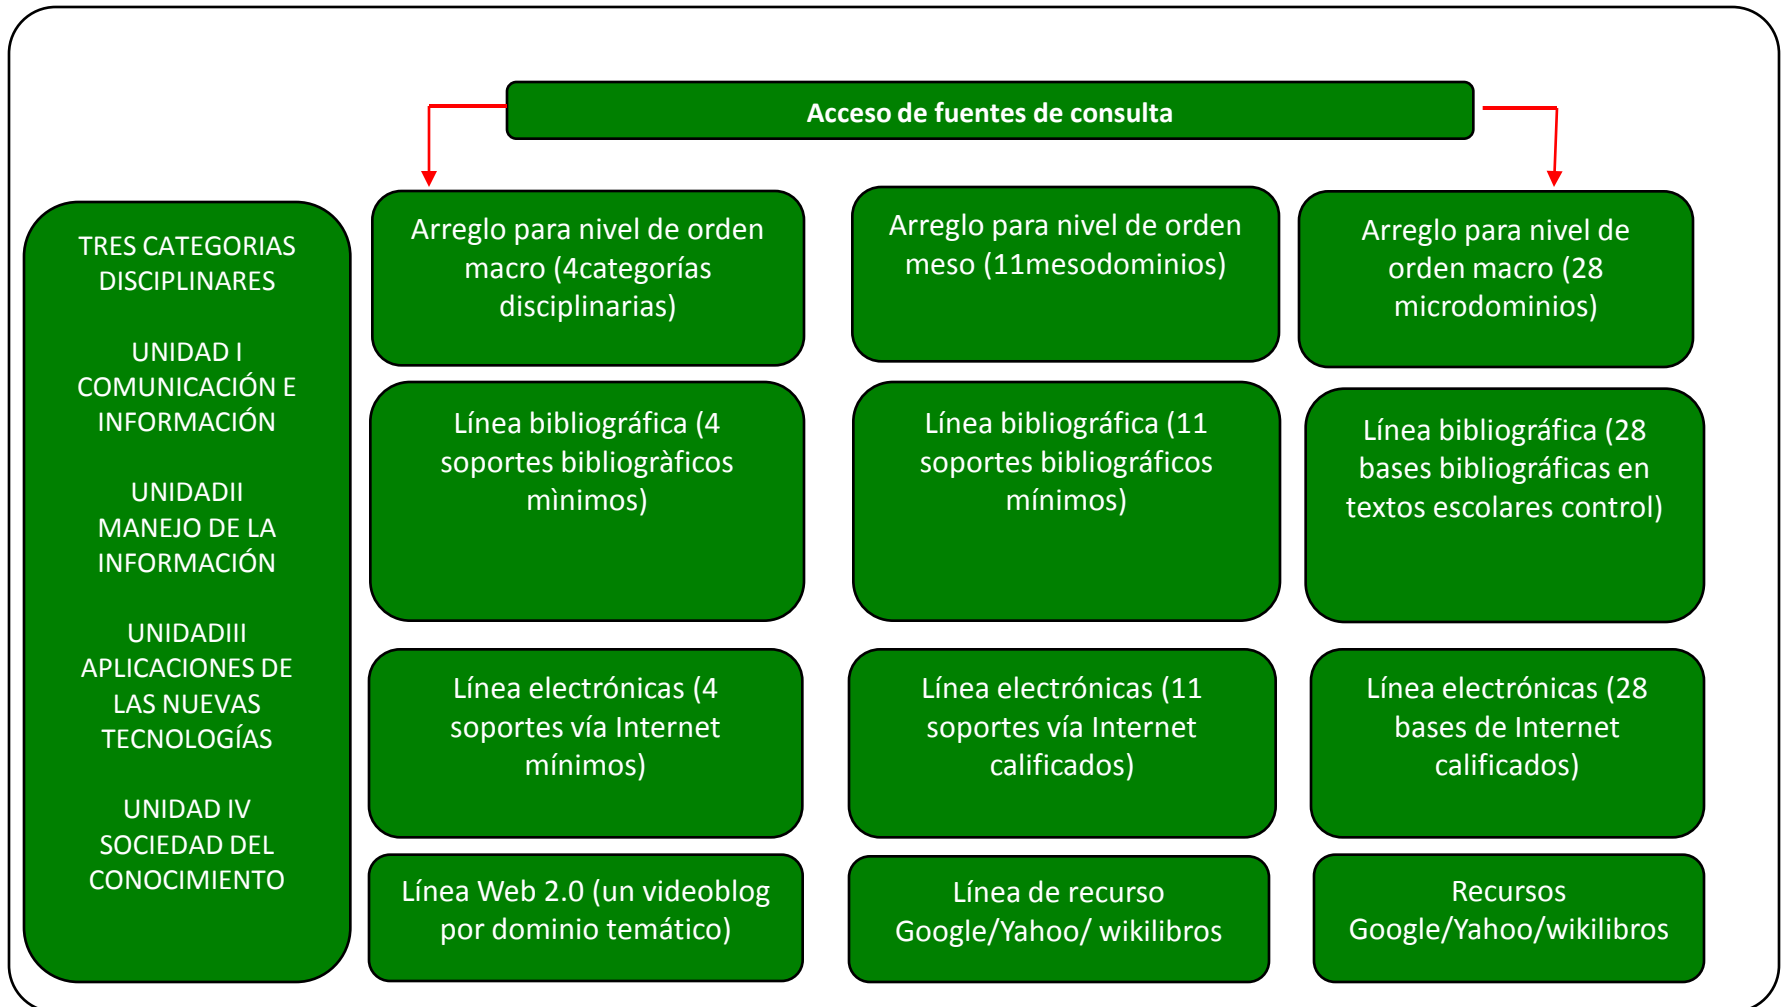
Acceso de fuentes de consulta

TRES CATEGORIAS DISCIPLINARES

UNIDAD I COMUNICACIÓN E INFORMACIÓN

UNIDADII MANEJO DE LA INFORMACIÓN

UNIDADIII APLICACIONES DE LAS NUEVAS TECNOLOGÍAS

UNIDAD IV SOCIEDAD DEL CONOCIMIENTO

Arreglo para nivel de orden macro (4categorías disciplinarias)

Arreglo para nivel de orden meso (11mesodominios)

Arreglo para nivel de orden macro (28 microdominios)

Línea bibliográfica (4 soportes bibliogràficos mìnimos)

Línea bibliográfica (11 soportes bibliográficos mínimos)

Línea bibliográfica (28 bases bibliográficas en textos escolares control)

Línea electrónicas (4 soportes vía Internet mínimos)

Línea electrónicas (11 soportes vía Internet calificados)

Línea electrónicas (28 bases de Internet calificados)

Línea Web 2.0 (un videoblog por dominio temático)

Línea de recurso Google/Yahoo/ wikilibros

Recursos Google/Yahoo/wikilibros